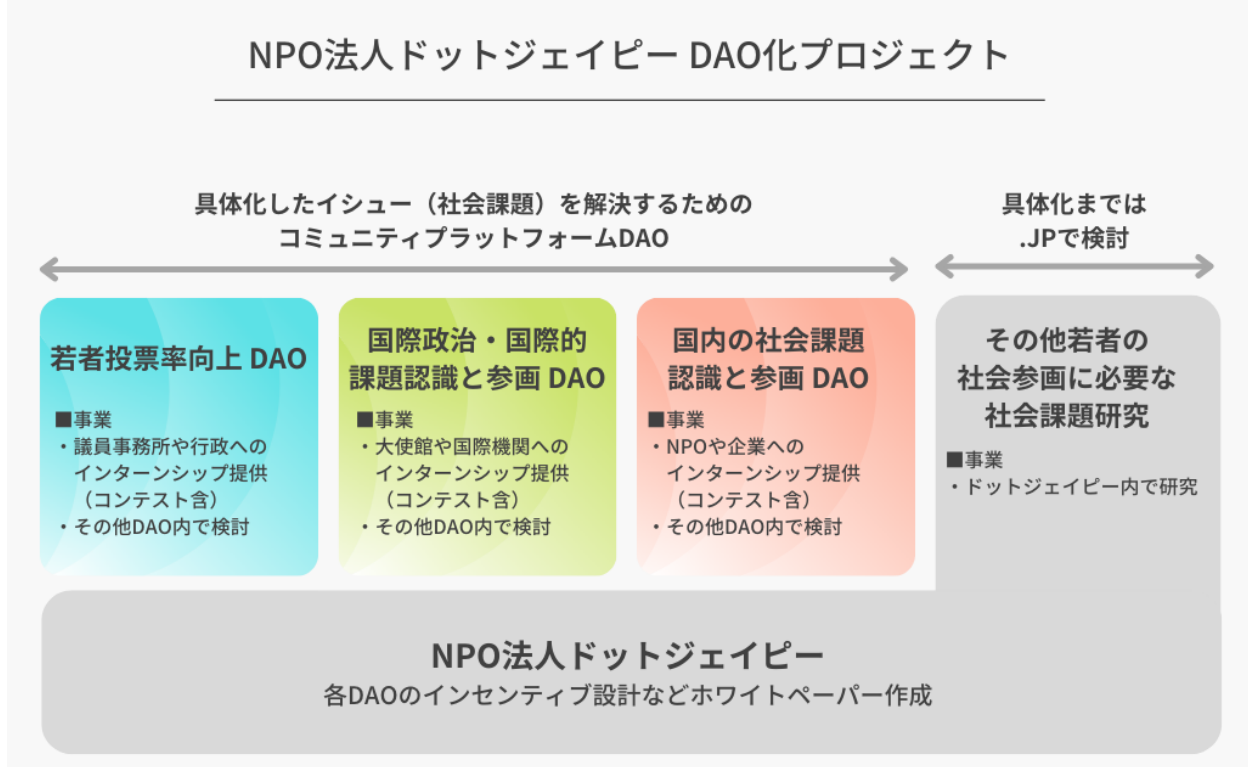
NPO法人ドットジェイピー DAO化プロジェクト

具体化したイシュー（社会課題）を解決するための
コミュニティプラットフォームDAO

具体化までは
.JPで検討

若者投票率向上 DAO

■事業
・議員事務所や行政への
インターンシップ提供
（コンテスト含）
・その他DAO内で検討

国際政治・国際的
課題認識と参画 DAO

■事業
・大使館や国際機関への
インターンシップ提供
（コンテスト含）
・その他DAO内で検討

国内の社会課題
認識と参画 DAO

■事業
・NPOや企業への
インターンシップ提供
（コンテスト含）
・その他DAO内で検討

その他若者の
社会参画に必要な
社会課題研究

■事業
・ドットジェイピー内で研究

NPO法人ドットジェイピー
各DAOのインセンティブ設計などホワイトペーパー作成